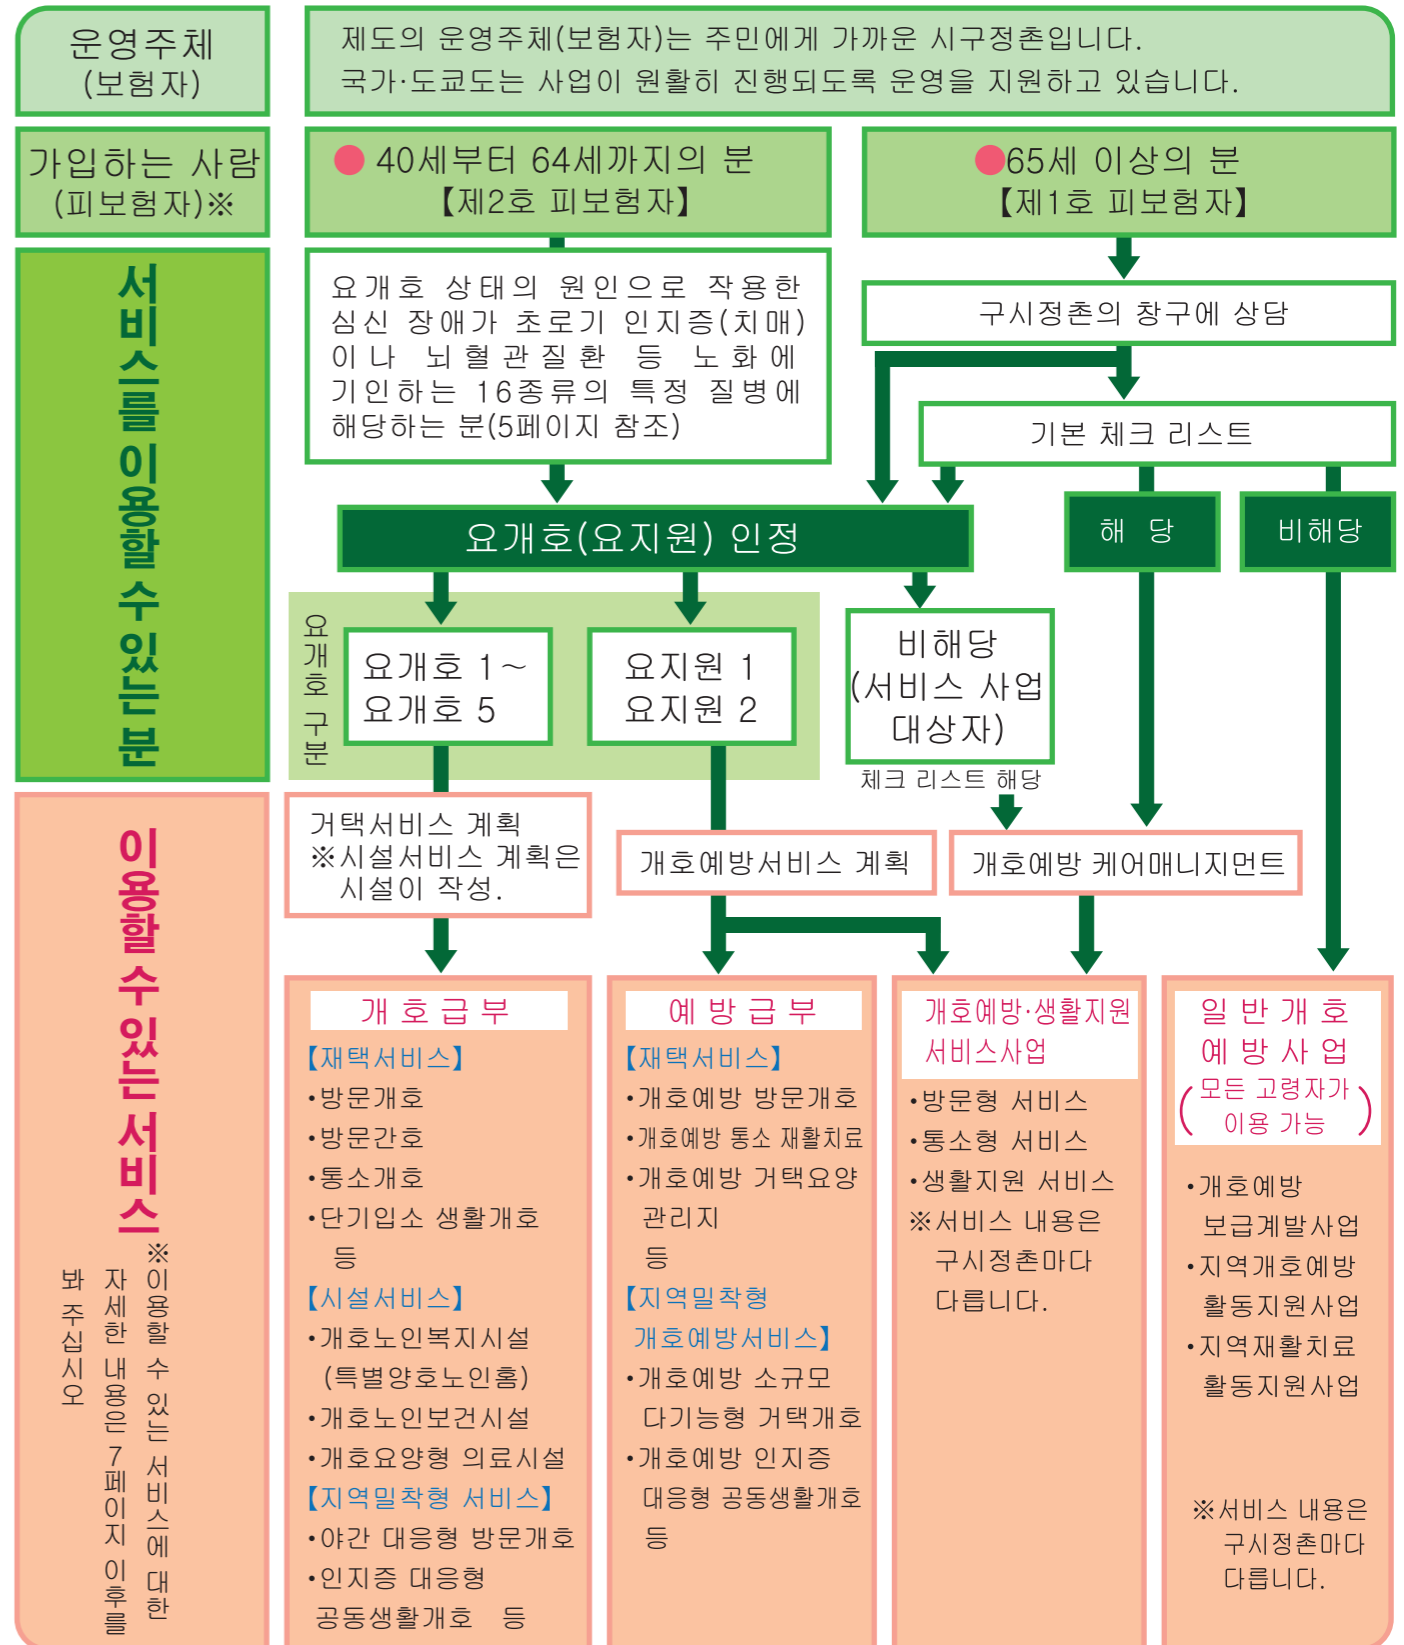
운영주체
(보험자)

제도의 운영주체(보험자)는 주민에게 가까운 시구정촌입니다.
국가·도쿄도는 사업이 원활히 진행되도록 운영을 지원하고 있습니다.

가입하는 사람
(피보험자)※

40세부터 64세까지의 분
【제2호 피보험자】

65세 이상의 분
【제1호 피보험자】

서비스를 이용할 수 있는 분

요개호 상태의 원인으로 작용한 심신 장애가 초로기 인지증(치매)이나 뇌혈관질환 등 노화에 기인하는 16종류의 특정 질병에 해당하는 분(5페이지 참조)

구시정촌의 창구에 상담

기본 체크 리스트

요개호(요지원) 인정

해 당

비해당

요개호 구분

요개호 1~
요개호 5

요지원 1
요지원 2

비해당
(서비스 사업
대상자)

체크 리스트 해당

이용할 수 있는 서비스

※이용할 수 있는 서비스에 대한 자세한 내용은 7페이지 이후를 봐 주십시오

거택서비스 계획
※시설서비스 계획은 시설이 작성.

개호예방서비스 계획

개호예방 케어매니지먼트

개 호 급 부
【재택서비스】
•방문개호
•방문간호
•통소개호
•단기입소 생활개호
등
【시설서비스】
•개호노인복지시설
(특별양호노인홈)
•개호노인보건시설
•개호요양형 의료시설
【지역밀착형 서비스】
•야간 대응형 방문개호
•인지증 대응형
공동생활개호 등

예 방 급 부
【재택서비스】
•개호예방 방문개호
•개호예방 통소 재활치료
•개호예방 거택요양 관리지
등
【지역밀착형
개호예방서비스】
•개호예방 소규모 다기능형 거택개호
•개호예방 인지증 대응형 공동생활개호
등

개호예방·생활지원 서비스사업
•방문형 서비스
•통소형 서비스
•생활지원 서비스
※서비스 내용은 구시정촌마다 다릅니다.

일 반 개 호
예 방 사 업
(모든 고령자가 이용 가능)
•개호예방 보급계발사업
•지역개호예방 활동지원사업
•지역재활치료 활동지원사업

※서비스 내용은 구시정촌마다 다릅니다.